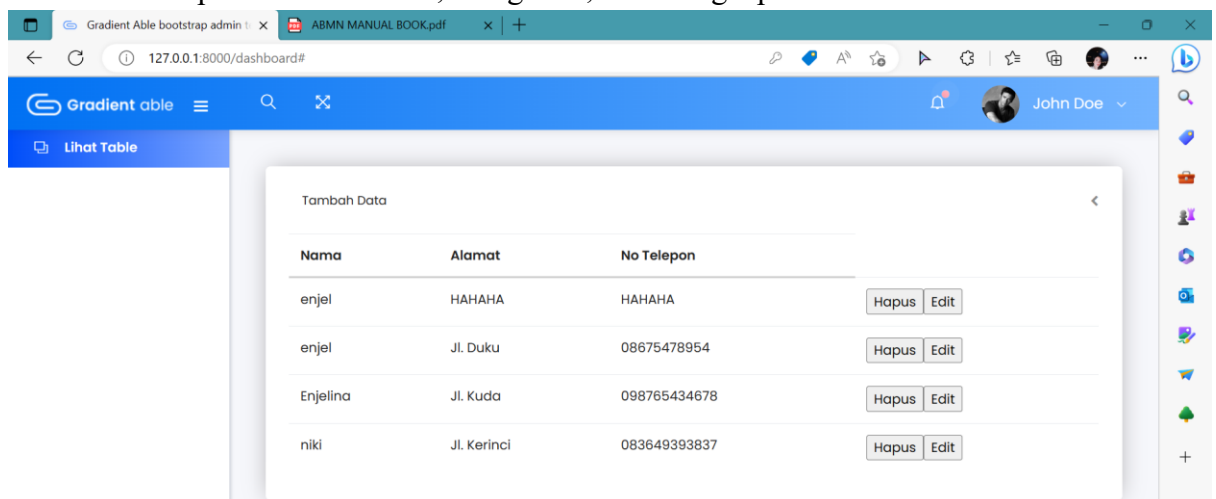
Gradient Able bootstrap admin t
ABMN MANUAL BOOK.pdf
127.0.0.1:8000/dashboard#

Gradient able
John Doe
Lihat Table

Tambah Data

| Nama | Alamat | No Telepon | |
|---|---|---|---|
| enjel | HAHAHA | HAHAHA | Hapus Edit |
| enjel | Jl. Duku | 08675478954 | Hapus Edit |
| Enjelina | Jl. Kuda | 098765434678 | Hapus Edit |
| niki | Jl. Kerinci | 083649393837 | Hapus Edit |